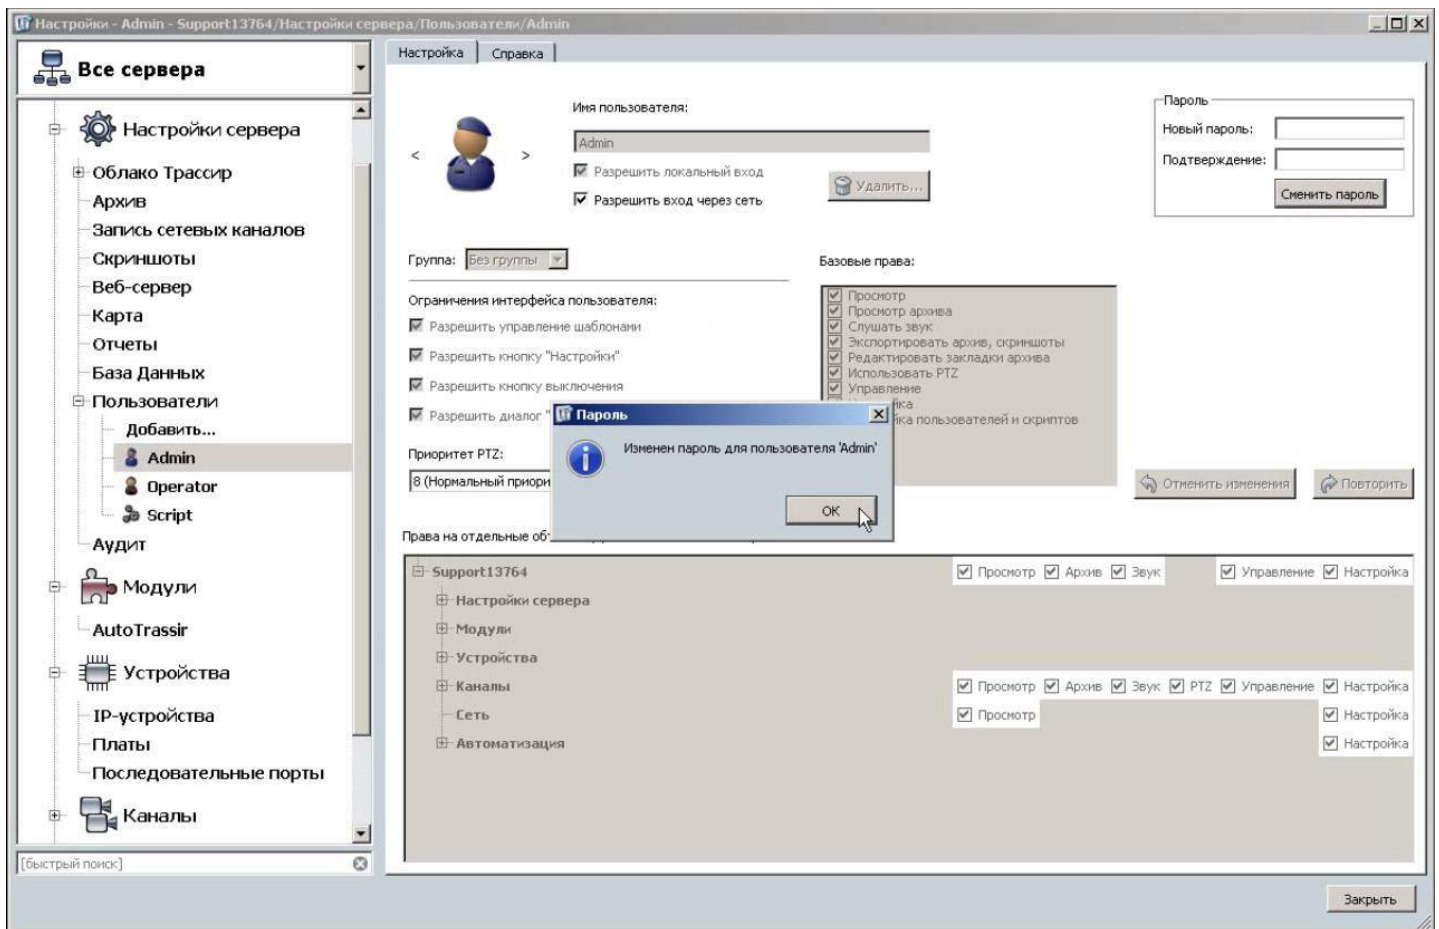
Настройки - Admin - Support13764/Настройки сервера/Пользователи/Admin

Все сервера

Настройки сервера
Облако Трассир
Архив
Запись сетевых каналов
Скриншоты
Веб-сервер
Карта
Отчеты
База Данных
Пользователи
Добавить...
Admin
Operator
Script
Аудит
Модули
AutoTrassir
Устройства
IP-устройства
Платы
Последовательные порты
Каналы

[быстрый поиск]

Настройка | Справка

< >

Имя пользователя:
Admin
Разрешить локальный вход
Разрешить вход через сеть
Удалить...

Пароль
Новый пароль:
Подтверждение:
Сменить пароль

Группа: Без группы

Ограничения интерфейса пользователя:
Разрешить управление шаблонами
Разрешить кнопку "Настройки"
Разрешить кнопку выключения
Разрешить диалог "

Базовые права:
Просмотр
Просмотр архива
Слушать звук
Экспортировать архив, скриншоты
Редактировать закладки архива
Использовать PTZ
Управление
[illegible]ка
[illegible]ка пользователей и скриптов

Приоритет PTZ:
8 (Нормальный приори

Пароль
Изменен пароль для пользователя 'Admin'
OK

Отменить изменения
Повторить

Права на отдельные об

Support13764 | Просмотр | Архив | Звук | Управление | Настройка
Настройки сервера
Модули
Устройства
Каналы | Просмотр | Архив | Звук | PTZ | Управление | Настройка
Сеть | Просмотр | Настройка
Автоматизация | Настройка

Закрыть